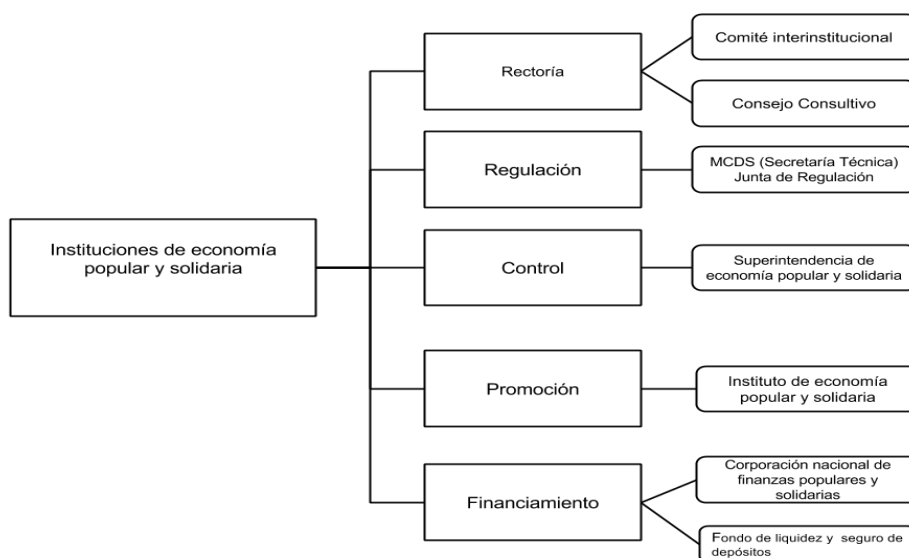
Instituciones de economía popular y solidaria

Rectoría

Comité interinstitucional

Consejo Consultivo

Regulación

MCDS (Secretaría Técnica) Junta de Regulación

Control

Superintendencia de economía popular y solidaria

Promoción

Instituto de economía popular y solidaria

Financiamiento

Corporación nacional de finanzas populares y solidarias

Fondo de liquidez y seguro de depósitos